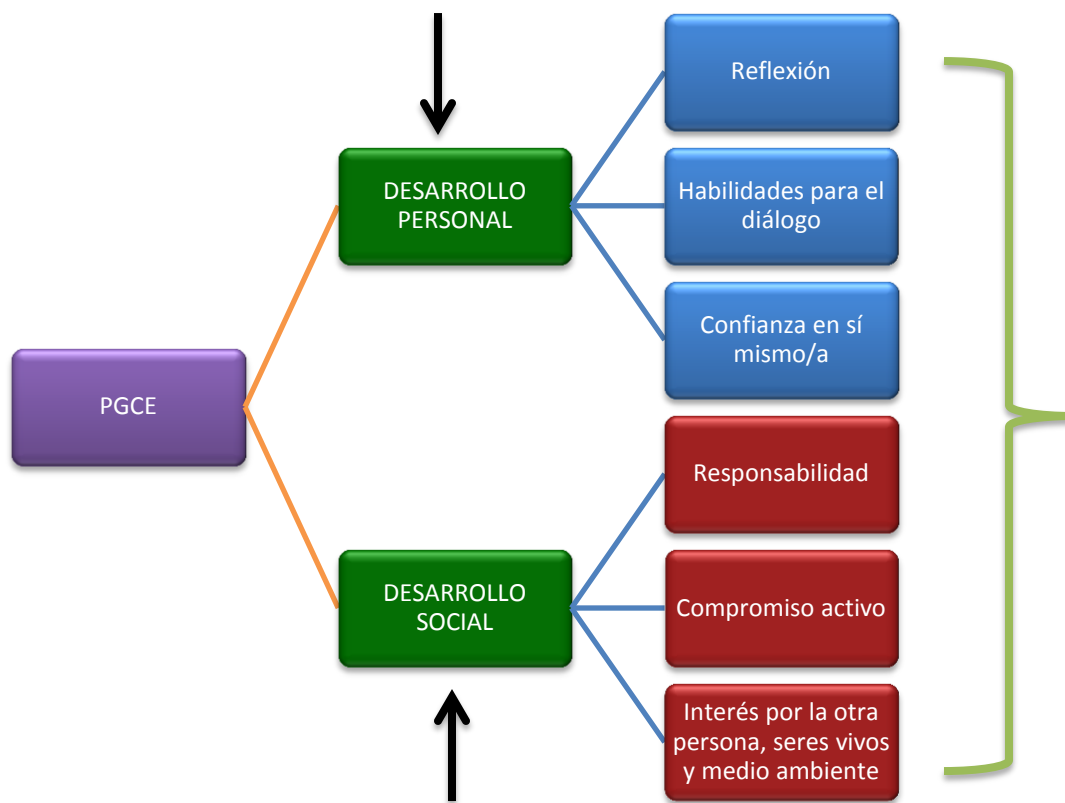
PGCE

DESARROLLO PERSONAL

Reflexión

Habilidades para el diálogo

Confianza en sí mismo/a

DESARROLLO SOCIAL

Responsabilidad

Compromiso activo

Interés por la otra persona, seres vivos y medio ambiente